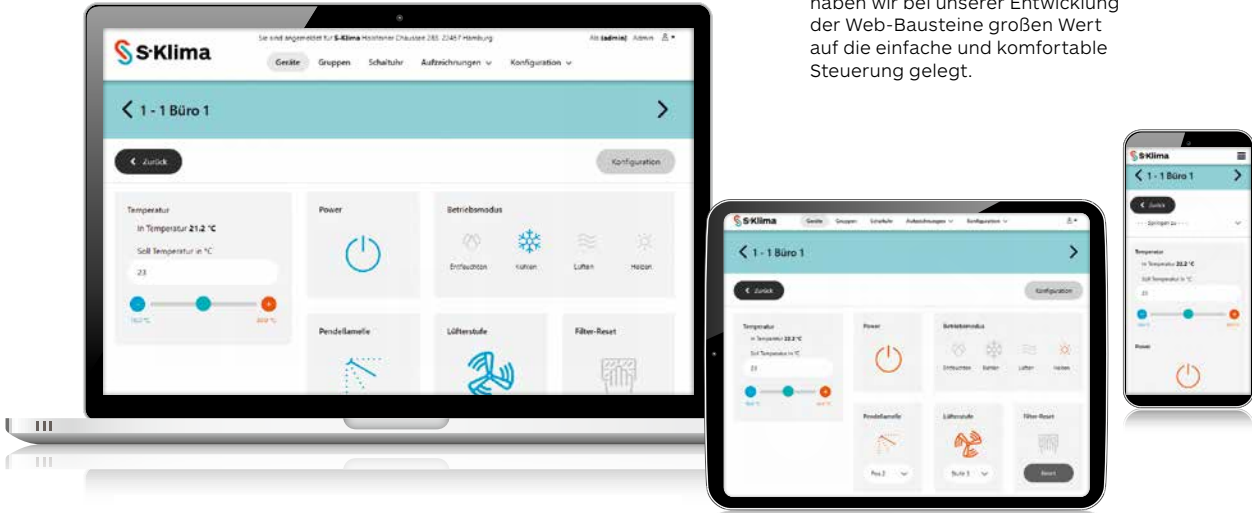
haben wir bei unserer Entwicklung der Web-Bausteine großen Wert auf die einfache und komfortable Steuerung gelegt.

S-Klima

Sie sind angemeldet für S-Klima Hoisbüttler Chaussee 285, 22457 Hamburg

Als (admin) Admin

Geräte Gruppen Schaltuhr Aufzeichnungen Konfiguration

1 - 1 Büro 1

Zurück

Konfiguration

Temperatur

Ist Temperatur 21.2 °C

Soll Temperatur in °C

23

Power

Betriebsmodus

Entfeuchten Kühlen Lüften Heizen

Pendellamelle

Lüfterstufe

Filter-Reset

S-Klima

Geräte Gruppen Schaltuhr Aufzeichnungen Konfiguration

1 - 1 Büro 1

Zurück

Konfiguration

Temperatur

Ist Temperatur 22.2 °C

Soll Temperatur in °C

23

Power

Betriebsmodus

Entfeuchten Kühlen Lüften Heizen

Pendellamelle

Lüfterstufe

Filter-Reset

Pos 2

Stufe 3

Reset

S-Klima

1 - 1 Büro 1

Zurück

Springen zu

Temperatur

Ist Temperatur 22.2 °C

Soll Temperatur in °C

23

Power